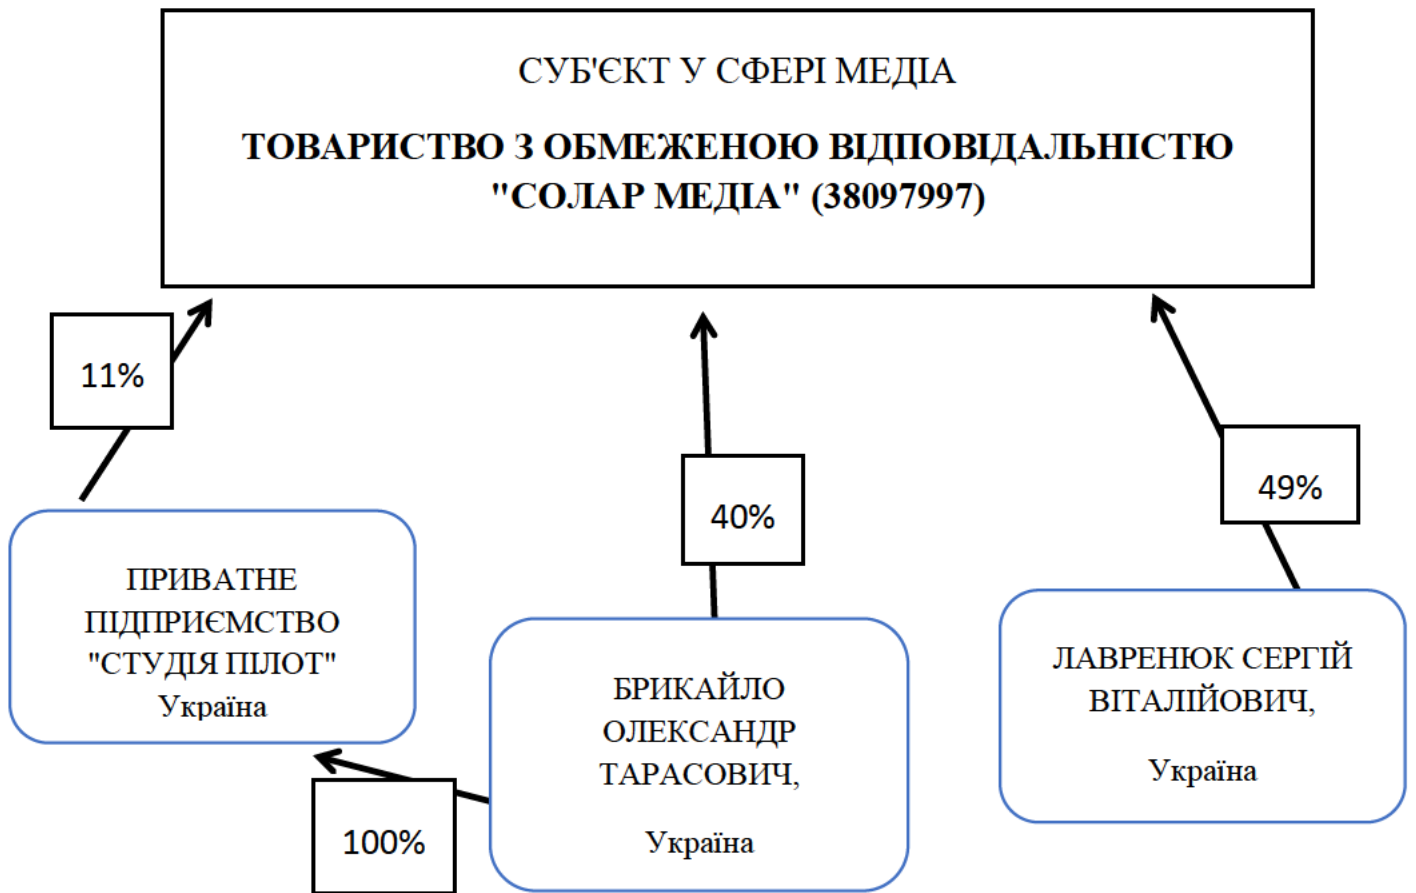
СУБ'ЄКТ У СФЕРІ МЕДІА

ТОВАРИСТВО З ОБМЕЖЕНОЮ ВІДПОВІДАЛЬНІСТЮ "СОЛАР МЕДІА" (38097997)

11%

40%

49%

ПРИВАТНЕ ПІДПРИЄМСТВО "СТУДІЯ ПІЛОТ"
Україна

БРИКАЙЛО ОЛЕКСАНДР ТАРАСОВИЧ,

Україна

ЛАВРЕНЮК СЕРГІЙ ВІТАЛІЙОВИЧ,

Україна

100%